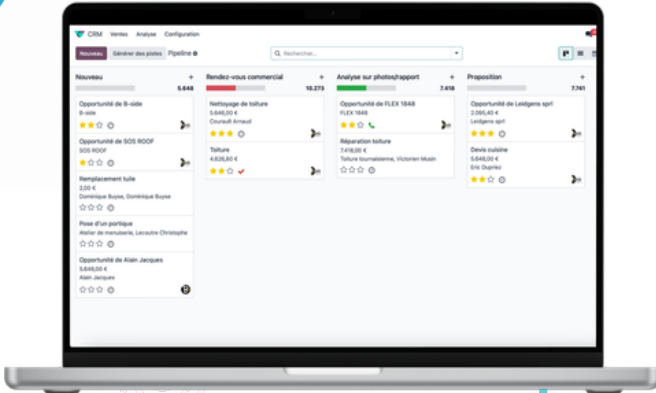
CRM Ventes Analyse Configuration

Nouveau Générer des pistes Pipeline

Rechercher...

Nouveau
5.648

Opportunité de B-side
B-side

Opportunité de SOS ROOF
SOS ROOF

Remplacement tuile
3,00 €
Dominique Buyse, Dominique Buyse

Pose d'un portique
Atelier de menuiserie, Lecoutre Christophe

Opportunité de Alain Jacques
5.648,00 €
Alain Jacques

Rendez-vous commercial
10.273

Nettoyage de toiture
5.646,00 €
Courault Arnaud

Toiture
4.626,80 €

Analyse sur photos/rapport
7.418

Opportunité de FLEX 1848
FLEX 1848

Réparation toiture
7.418,00 €
Toiture tournaisienne, Victorien Musin

Proposition
7.741

Opportunité de Leidgens sprl
2.095,40 €
Leidgens sprl

Devis cuisine
5.646,00 €
Eric Duprez